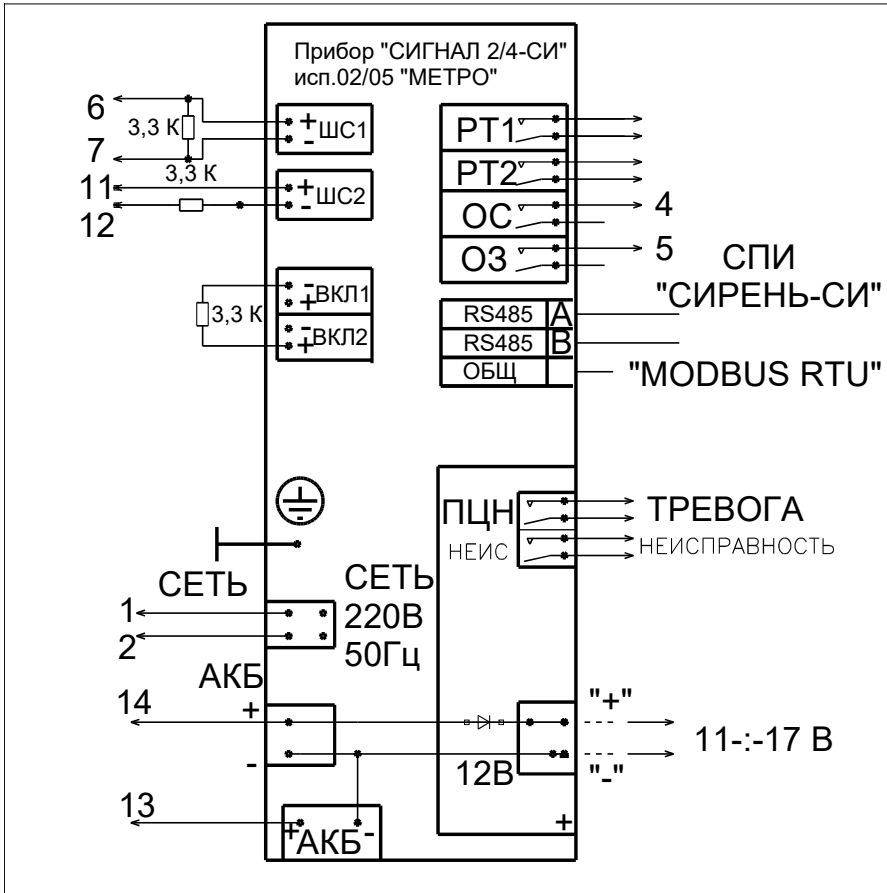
Прибор "СИГНАЛ 2/4-СИ"
исп.02/05 "МЕТРО"

6
3,3 К
+ ШС1
-
7
3,3 К
11
+ ШС2
-
12

- ВКЛ1
+
3,3 К
- ВКЛ2
+

РТ1
РТ2
ОС
4
ОЗ
5
СПИ
"СИРЕНЬ-СИ"

| RS485 | A |
|---|---|
| RS485 | B |
| ОБЩ | |

"MODBUS RTU"

ПЦН
НЕИС
ТРЕВОГА
НЕИСПРАВНОСТЬ

СЕТЬ
СЕТЬ
220В
50Гц
1
2

АКБ
14
+
-
"+"
11-:-17 В
12В
"-"
13
+АКБ-
+